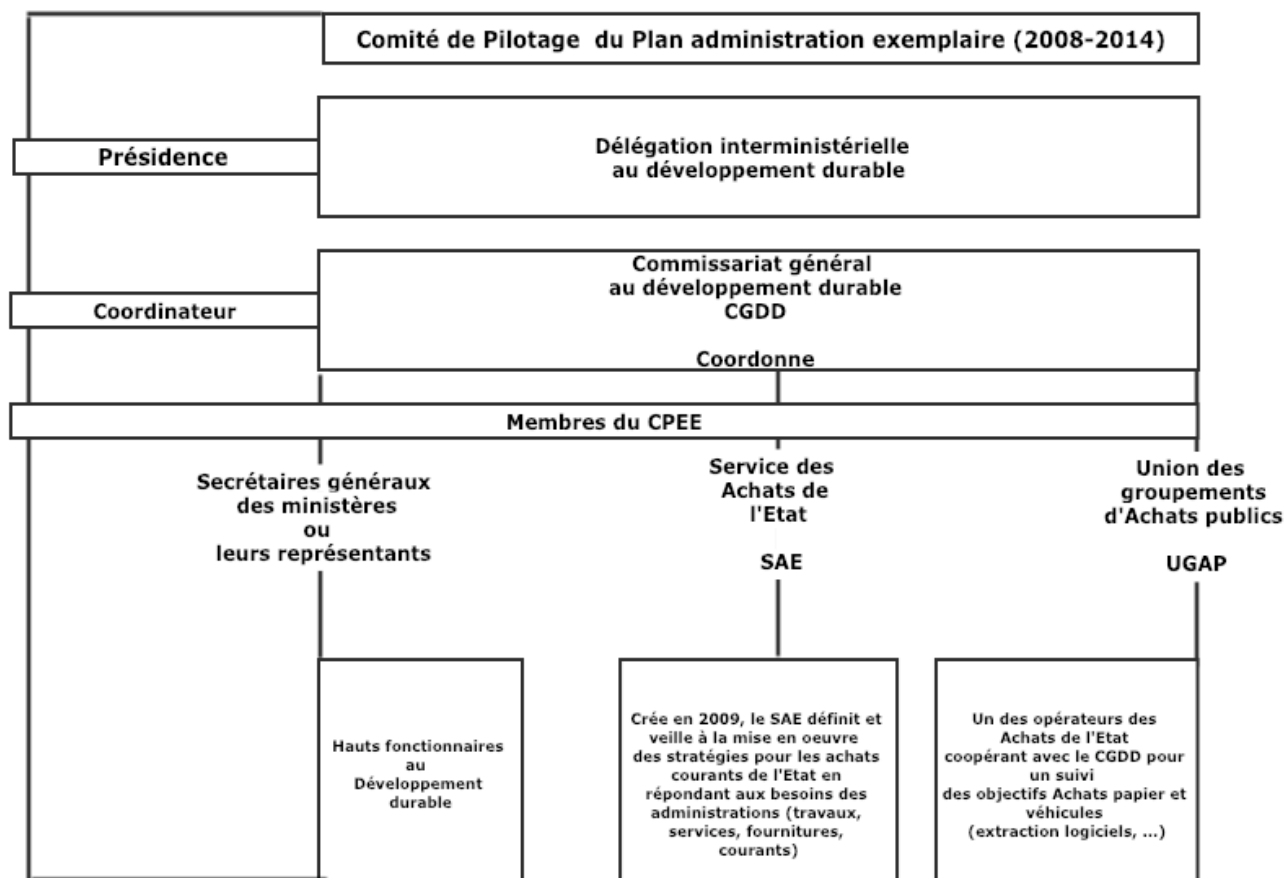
Comité de Pilotage du Plan administration exemplaire (2008-2014)

Présidence

Délégation interministérielle au développement durable

Coordinateur

Commissariat général au développement durable CGDD

Coordonne

Membres du CPEE

Secrétaires généraux des ministères ou leurs représentants

Service des Achats de l'Etat

SAE

Union des groupements d'Achats publics

UGAP

Hauts fonctionnaires au Développement durable

Crée en 2009, le SAE définit et veille à la mise en oeuvre des stratégies pour les achats courants de l'Etat en répondant aux besoins des administrations (travaux, services, fournitures, courants)

Un des opérateurs des Achats de l'Etat coopérant avec le CGDD pour un suivi des objectifs Achats papier et véhicules (extraction logiciels, ...)